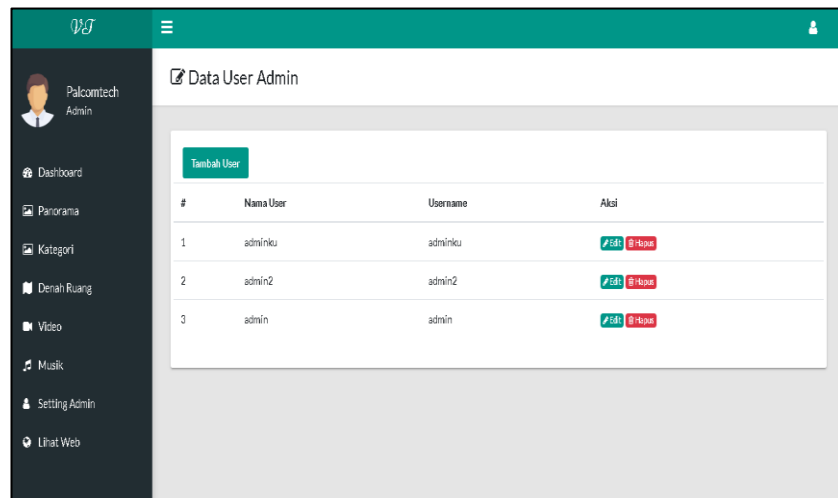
VT

Palcomtech
Admin

Dashboard
Panorama
Kategori
Denah Ruang
Video
Musik
Setting Admin
Lihat Web

Data User Admin

Tambah User

| # | Nama User | Username | Aksi |
|---|---|---|---|
| 1 | adminku | adminku | Edit Hapus |
| 2 | admin2 | admin2 | Edit Hapus |
| 3 | admin | admin | Edit Hapus |